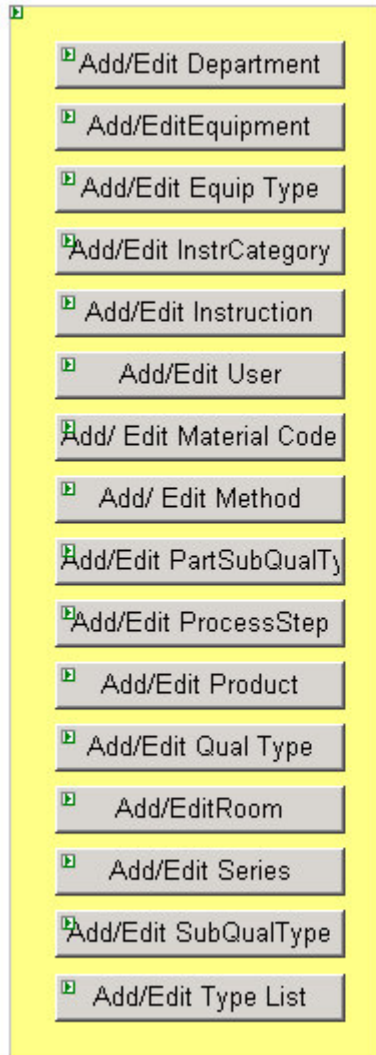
Add/Edit Department

Add/EditEquipment

Add/Edit Equip Type

Add/Edit InstrCategory

Add/Edit Instruction

Add/Edit User

Add/ Edit Material Code

Add/ Edit Method

Add/Edit PartSubQualTy

Add/Edit ProcessStep

Add/Edit Product

Add/Edit Qual Type

Add/EditRoom

Add/Edit Series

Add/Edit SubQualType

Add/Edit Type List